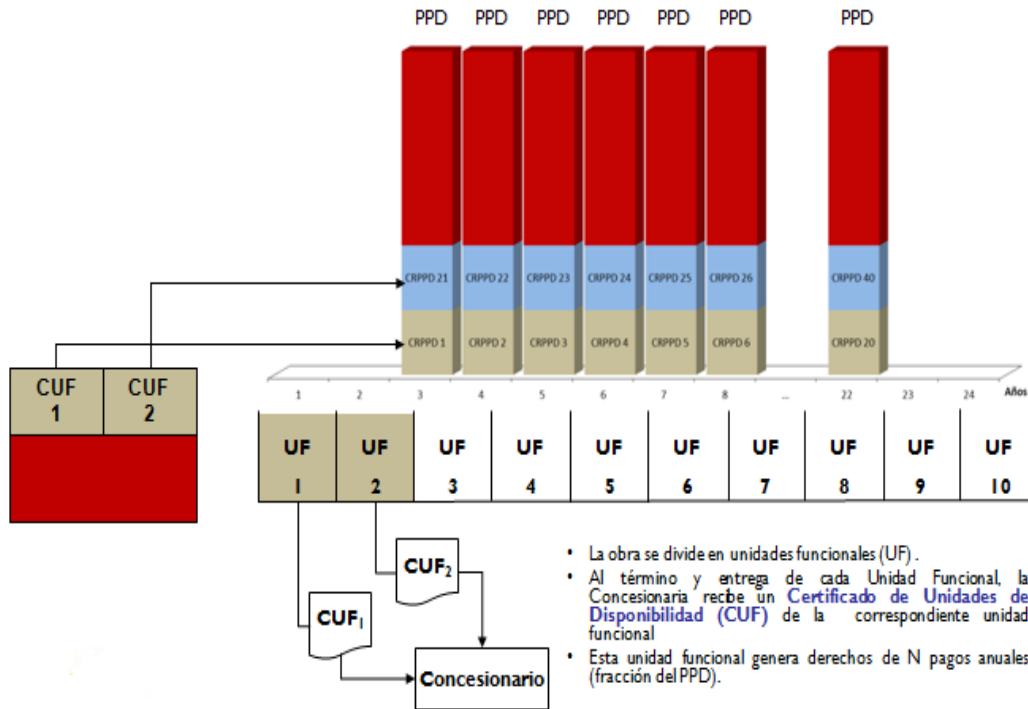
PPD PPD PPD PPD PPD PPD PPD

CRPPD 21 CRPPD 22 CRPPD 23 CRPPD 24 CRPPD 25 CRPPD 26 CRPPD 40

CRPPD 1 CRPPD 2 CRPPD 3 CRPPD 4 CRPPD 5 CRPPD 6 CRPPD 20

1 2 3 4 5 6 7 8 ... 22 23 24 Años

CUF 1 CUF 2

| UF 1 | UF 2 | UF 3 | UF 4 | UF 5 | UF 6 | UF 7 | UF 8 | UF 9 | UF 10 |
|---|---|---|---|---|---|---|---|---|---|

$CUF_2$

$CUF_1$

Concesionario

• La obra se divide en unidades funcionales (UF) .

• Al término y entrega de cada Unidad Funcional, la Concesionaria recibe un Certificado de Unidades de Disponibilidad (CUF) de la correspondiente unidad funcional

• Esta unidad funcional genera derechos de N pagos anuales (fracción del PPD).